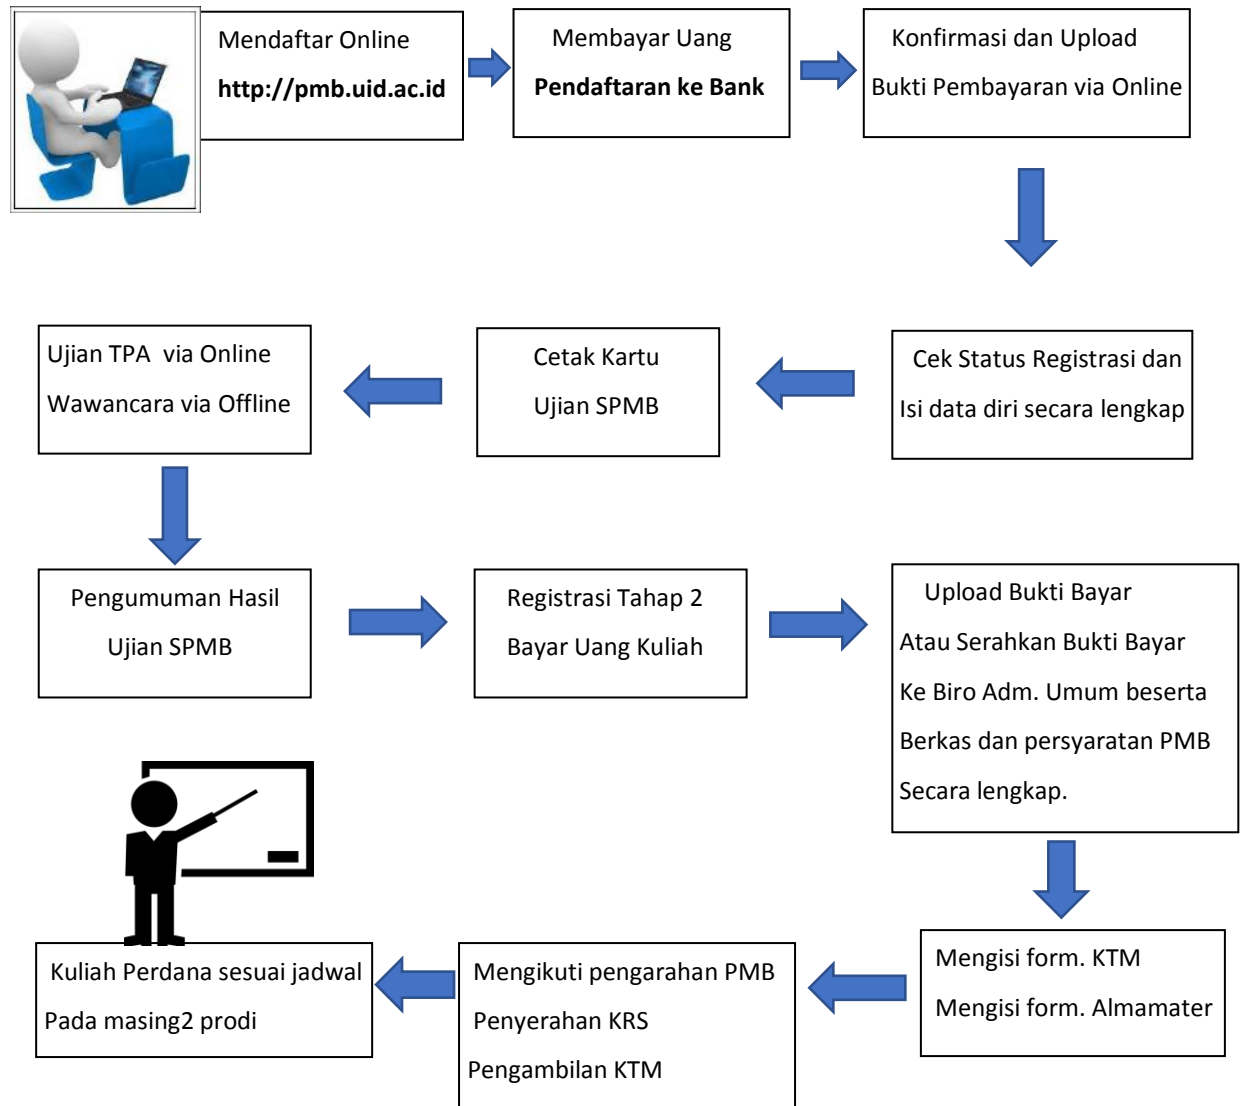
Mendaftar Online
http://pmb.uid.ac.id

Membayar Uang
Pendaftaran ke Bank

Konfirmasi dan Upload
Bukti Pembayaran via Online

Cek Status Registrasi dan
Isi data diri secara lengkap

Cetak Kartu
Ujian SPMB

Ujian TPA via Online
Wawancara via Offline

Pengumuman Hasil
Ujian SPMB

Registrasi Tahap 2
Bayar Uang Kuliah

Upload Bukti Bayar
Atau Serahkan Bukti Bayar
Ke Biro Adm. Umum beserta
Berkas dan persyaratan PMB
Secara lengkap.

Mengisi form. KTM
Mengisi form. Almamater

Mengikuti pengarahan PMB
Penyerahan KRS
Pengambilan KTM

Kuliah Perdana sesuai jadwal
Pada masing2 prodi